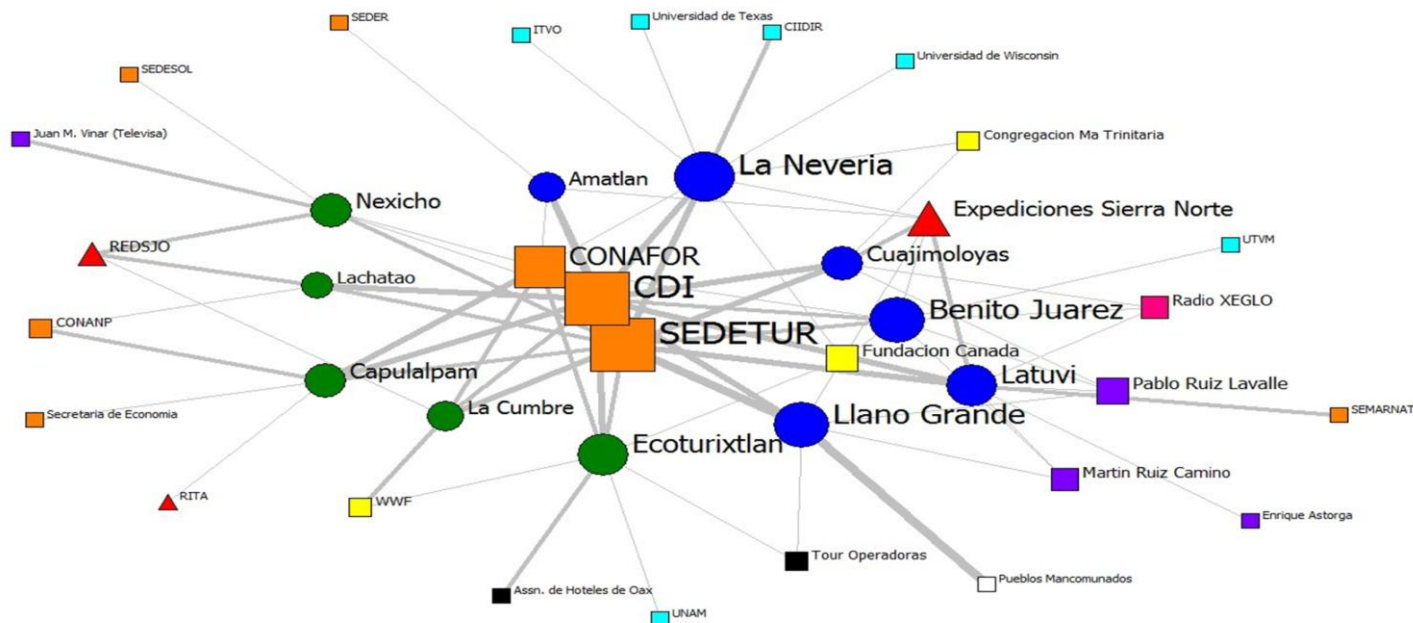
SEDER
ITVO
Universidad de Texas
CIIDIR
Universidad de Wisconsin
SEDESOL
Juan M. Vinar (Televisa)
Congregacion Ma Trinitaria
Amatlan
La Neveria
Nexicho
Expediciones Sierra Norte
REDSJO
CONAFOR
Cuajimoloyas
UTVM
Lachatao
CDI
Benito Juarez
Radio XEGLO
CONANP
SEDETUR
Fundacion Canada
Capulalpam
Latuvi
Pablo Ruiz Lavalle
Secretaria de Economia
La Cumbre
Llano Grande
SEMARNAT
Ecoturixtlan
Martin Ruiz Camino
RITA
WWF
Enrique Astorga
Tour Operadoras
Pueblos Mancomunados
Assn. de Hoteles de Oax
UNAM